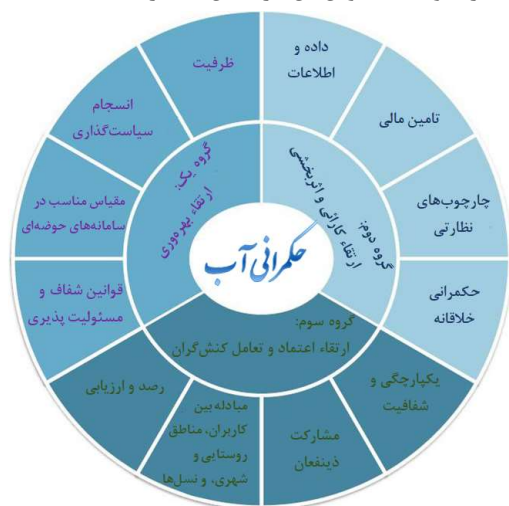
حکمرانی آب

گروه یک: ارتقاء بهره‌وری

ظرفیت

انسجام سیاست‌گذاری

مقیاس مناسب در سامانه‌های حوضه‌ای

قوانین شفاف و مسئولیت پذیری

گروه دوم: ارتقاء کارایی و اثربخشی

داده و اطلاعات

تامین مالی

چارچوب‌های نظارتی

حکمرانی خلاقانه

گروه سوم: ارتقاء اعتماد و تعامل کنشگران

یکپارچگی و شفافیت

مشارکت ذینفعان

مبادله بین کاربران، مناطق روستایی و شهری، و نسل‌ها

رصد و ارزیابی